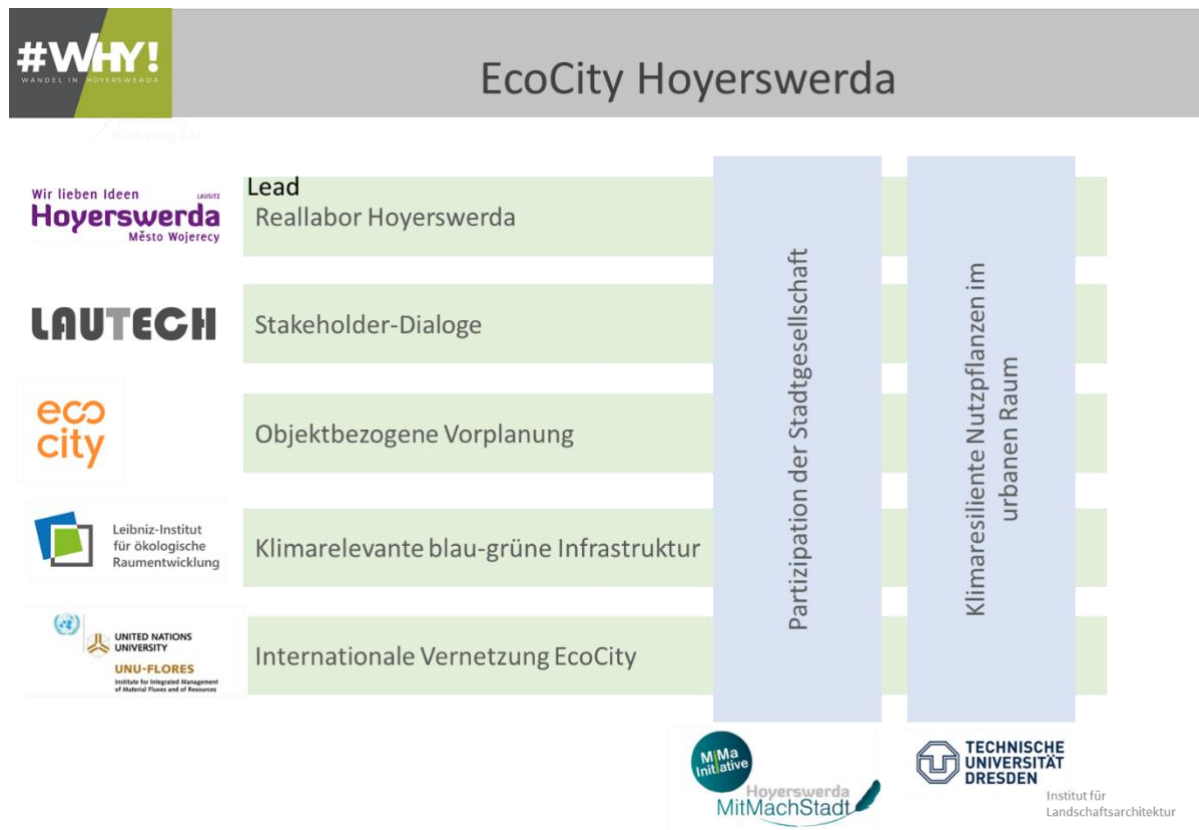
#WHY!
WANDEL IN HOYERSWERDA

EcoCity Hoyerswerda

Wir lieben Ideen LAUSITZ
Hoyerswerda
Město Wojerecy

Lead
Reallabor Hoyerswerda

LAUTECH

Stakeholder-Dialoge

eco city

Objektbezogene Vorplanung

Leibniz-Institut für ökologische Raumentwicklung

Klimarelevante blau-grüne Infrastruktur

UNITED NATIONS UNIVERSITY
UNU-FLORES
Institute for Integrated Management of Material Fluxes and of Resources

Internationale Vernetzung EcoCity

Partizipation der Stadtgesellschaft

Klimaresiliente Nutzpflanzen im urbanen Raum

MiMa Initiative
Hoyerswerda
MitMachStadt

TECHNISCHE UNIVERSITÄT DRESDEN
Institut für Landschaftsarchitektur